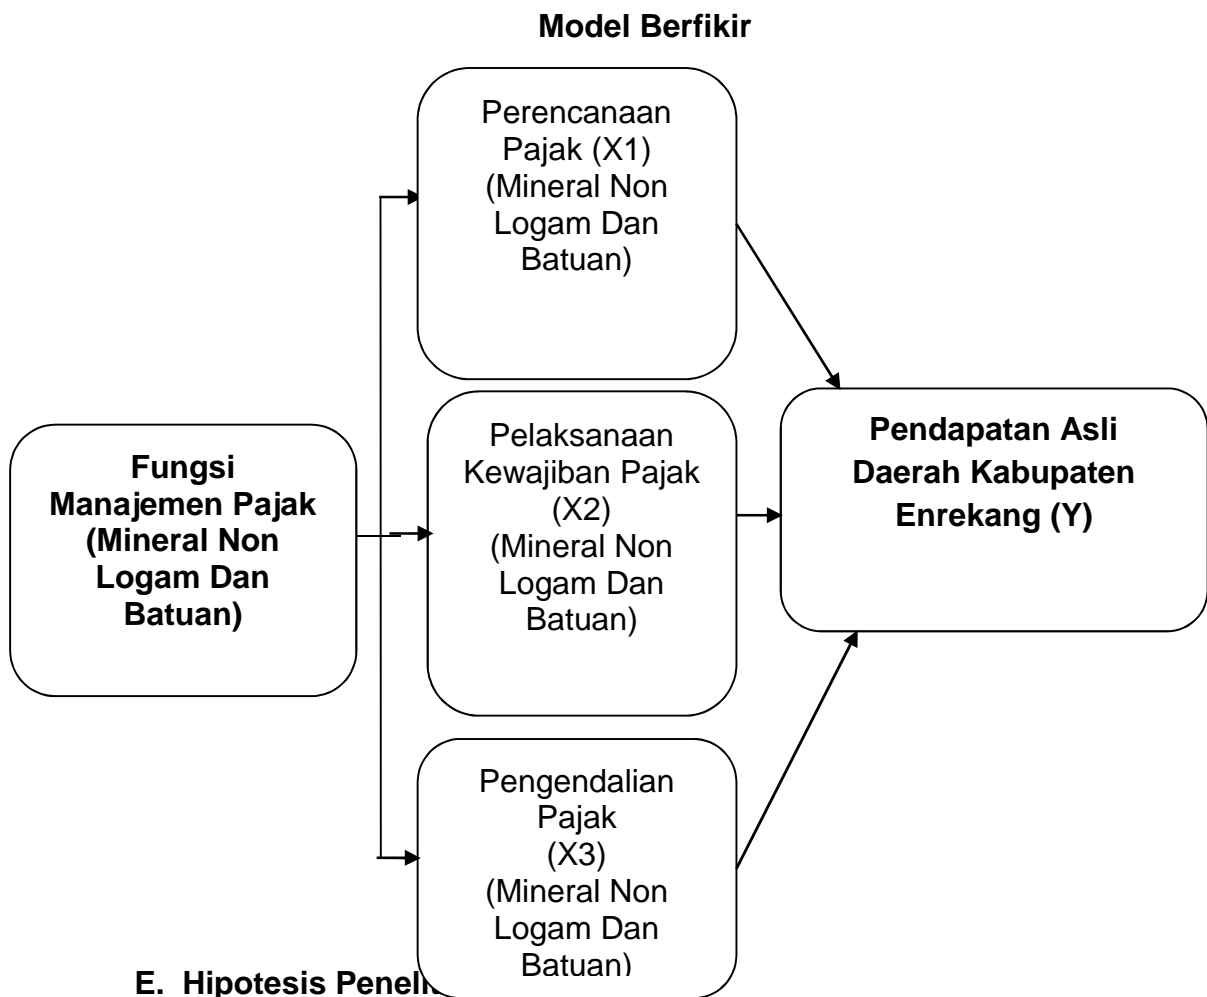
Model Berfikir

Perencanaan Pajak (X1) (Mineral Non Logam Dan Batuan)

Fungsi Manajemen Pajak (Mineral Non Logam Dan Batuan)

Pelaksanaan Kewajiban Pajak (X2) (Mineral Non Logam Dan Batuan)

Pendapatan Asli Daerah Kabupaten Enrekang (Y)

Pengendalian Pajak (X3) (Mineral Non Logam Dan Batuan)

E. Hipotesis Peneli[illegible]